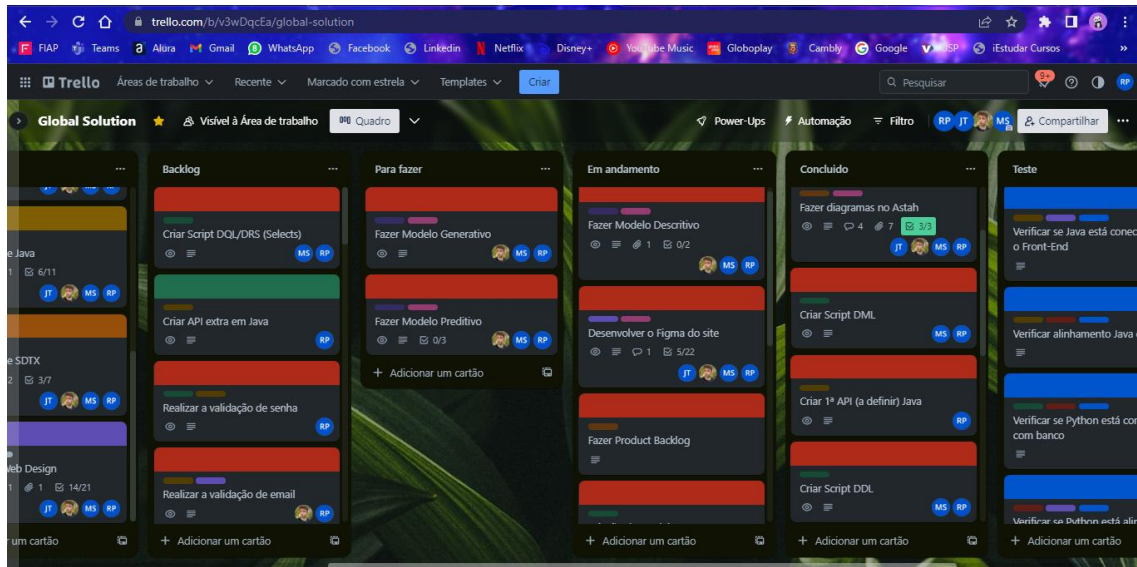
trello.com/b/v3wDqcEa/global-solution

FIAP Teams Alura Gmail WhatsApp Facebook Linkedin Netflix Disney+ YouTube Music Globoplay Cambly Google USP iEstudar Cursos

Trello Áreas de trabalho Recente Marcado com estrela Templates Criar Pesquisar 9+ RP

Global Solution Visível à Área de trabalho Quadro Power-Ups Automação Filtro RP JT MS Compartilhar

...

e Java
1 6/11
JT MS RP

e SDTX
2 3/7
JT MS RP

Web Design
1 1 14/21
JT MS RP

um cartão

Backlog

Criar Script DQL/DRS (Selects)
MS RP

Criar API extra em Java
RP

Realizar a validação de senha
RP

Realizar a validação de email
RP

+ Adicionar um cartão

Para fazer

Fazer Modelo Generativo
MS RP

Fazer Modelo Preditivo
0/3
MS RP

+ Adicionar um cartão

Em andamento

Fazer Modelo Descritivo
1 0/2
MS RP

Desenvolver o Figma do site
1 5/22
JT MS RP

Fazer Product Backlog

+ Adicionar um cartão

Concluído

Fazer diagramas no Astah
4 7 3/3
JT MS RP

Criar Script DML
MS RP

Criar 1ª API (a definir) Java
RP

Criar Script DDL
MS RP

+ Adicionar um cartão

Teste

Verificar se Java está conec o Front-End

Verificar alinhamento Java

Verificar se Python está con com banco

Verificar se Python está alin

+ Adicionar um cartão